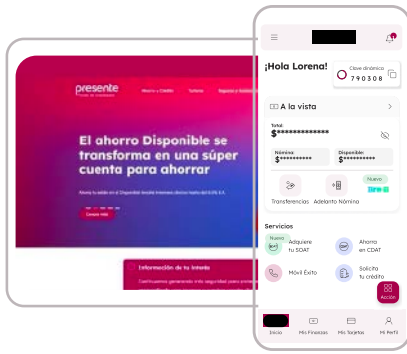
presente

El ahorro Disponible se transforma en una súper cuenta para ahorrar

¡Hola Lorena!

Clave dinámica
790308

A la vista

Total
$***********

Nómina
$*********

Disponible
$*********

Nuevo

Transferencias

Adelanto Nómina

Servicios

Nuevo
Adquiere tu SOAT

Ahorra en CDAT

Móvil Éxito

Solicita tu crédito

Acción

Inicio

Mis Finanzas

Mis Tarjetas

Mi Perfil